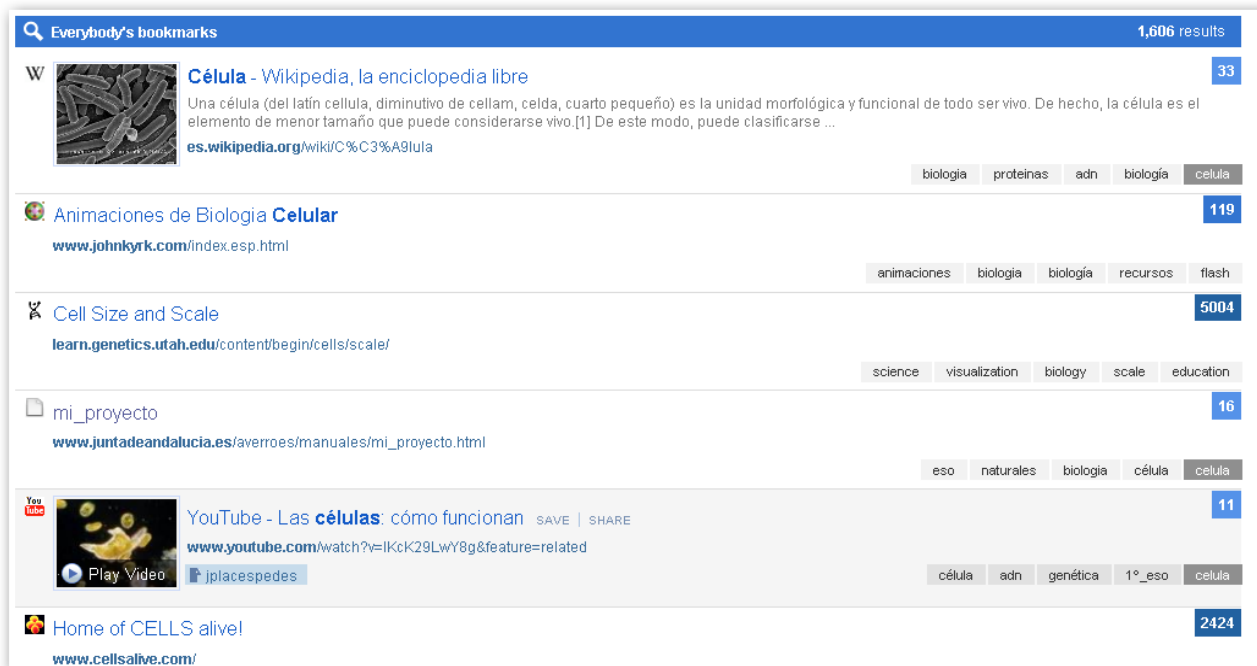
Everybody's bookmarks

1,606 results

W

Célula - Wikipedia, la enciclopedia libre

33

Una célula (del latín cellula, diminutivo de cellam, celda, cuarto pequeño) es la unidad morfológica y funcional de todo ser vivo. De hecho, la célula es el elemento de menor tamaño que puede considerarse vivo.[1] De este modo, puede clasificarse ...

es.wikipedia.org/wiki/C%C3%A9lula

biologia proteinas adn biología celula

Animaciones de Biologia Celular

119

www.johnkyrk.com/index.esp.html

animaciones biologia biología recursos flash

Cell Size and Scale

5004

learn.genetics.utah.edu/content/begin/cells/scale/

science visualization biology scale education

mi_proyecto

16

www.juntadeandalucia.es/averroes/manuales/mi_proyecto.html

eso naturales biologia célula celula

You Tube

YouTube - Las células: cómo funcionan SAVE | SHARE

11

www.youtube.com/watch?v=lKcK29LwY8g&feature=related

Play Video

jplacespedes

célula adn genética 1°_eso celula

Home of CELLS alive!

2424

www.cellsalive.com/